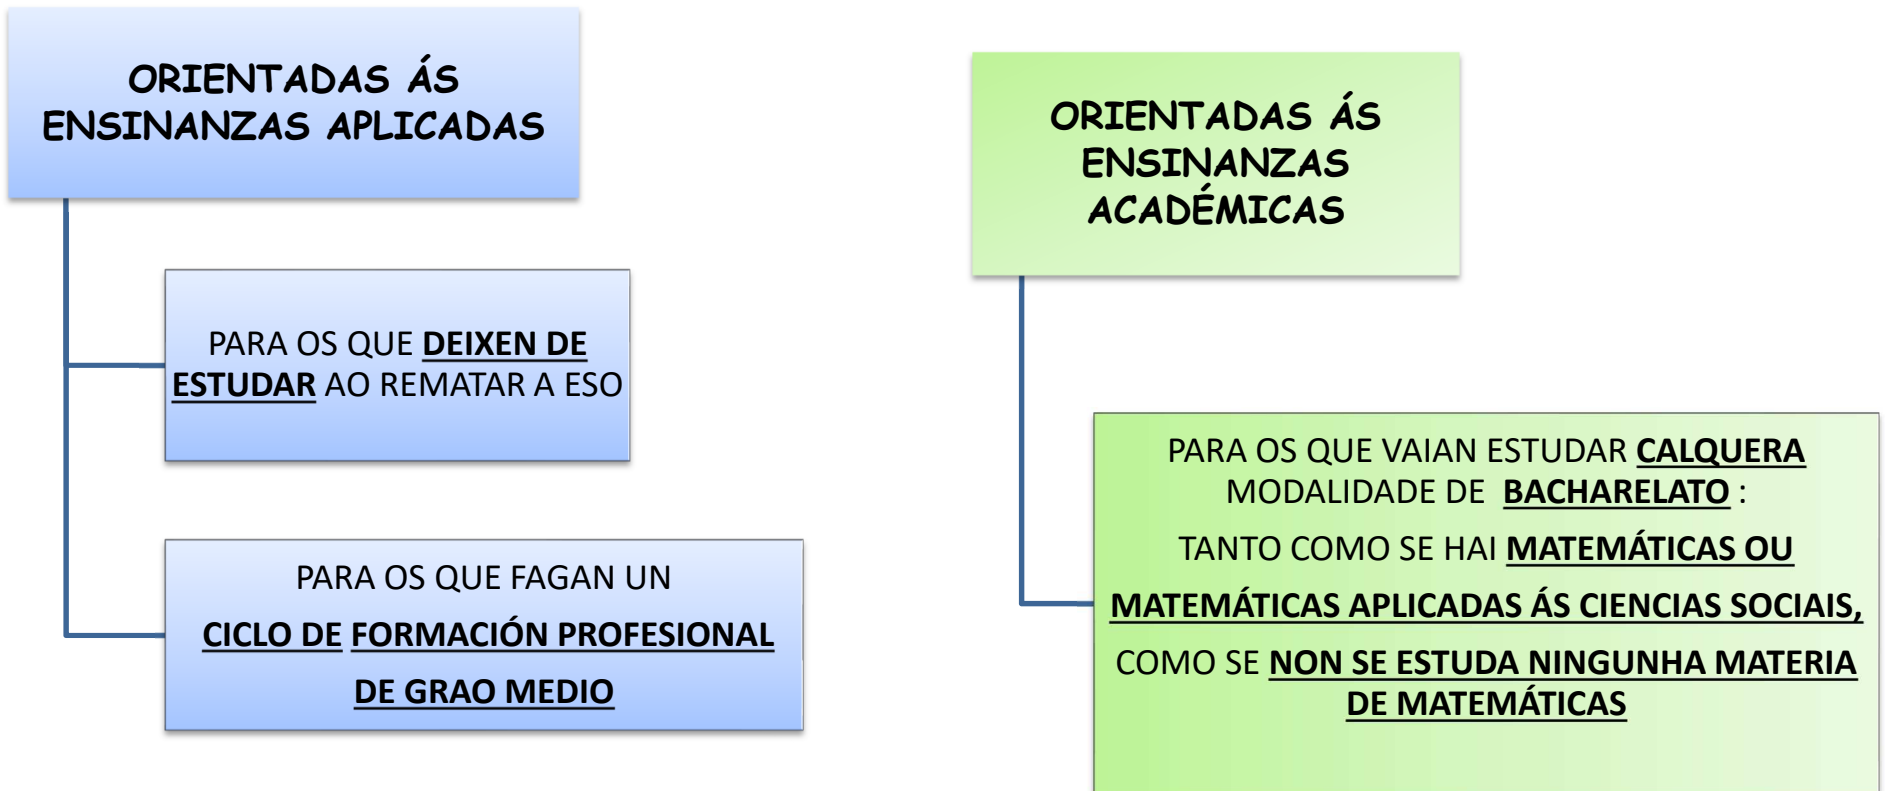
ORIENTADAS ÁS ENSINANZAS APLICADAS

PARA OS QUE DEIXEN DE ESTUDAR AO REMATAR A ESO

PARA OS QUE FAGAN UN

CICLO DE FORMACIÓN PROFESIONAL

DE GRAO MEDIO

ORIENTADAS ÁS ENSINANZAS ACADÉMICAS

PARA OS QUE VAIAN ESTUDAR CALQUERA MODALIDADE DE BACHARELATO :

TANTO COMO SE HAI MATEMÁTICAS OU

MATEMÁTICAS APLICADAS ÁS CIENCIAS SOCIAIS,

COMO SE NON SE ESTUDA NINGUNHA MATERIA DE MATEMÁTICAS